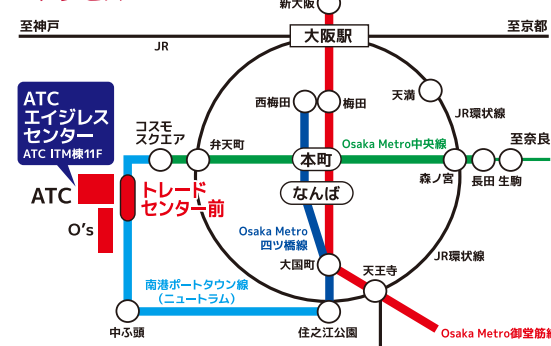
新大阪
至神戸
大阪駅
至京都
JR
梅田
西梅田
天満
JR環状線
ATC
エイジレス
センター
ATC ITM棟11F
コスモ
スクエア
弁天町
本町
Osaka Metro中央線
至奈良
森ノ宮
長田
生駒
ATC
トレード
センター前
なんば
O's
Osaka Metro
四ツ橋線
大国町
天王寺
JR環状線
南港ポートタウン線
（ニュートラム）
中ふ頭
住之江公園
Osaka Metro御堂筋線